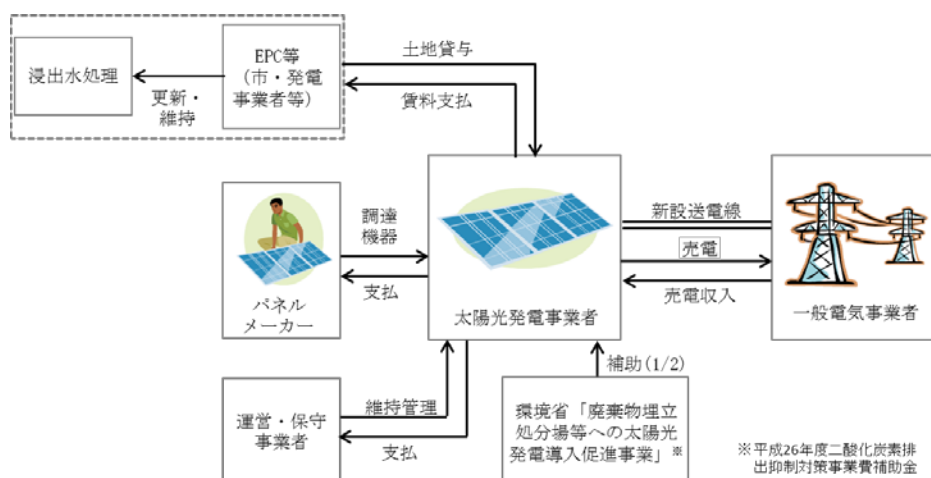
浸出水処理

更新・維持

EPC等（市・発電事業者等）

土地貸与

賃料支払

パネルメーカー

調達機器

支払

太陽光発電事業者

新設送電線

売電

売電収入

一般電気事業者

運営・保守事業者

維持管理

支払

補助（1/2）

環境省「廃棄物埋立処分場等への太陽光発電導入促進事業」※

※平成26年度二酸化炭素排出抑制対策事業費補助金